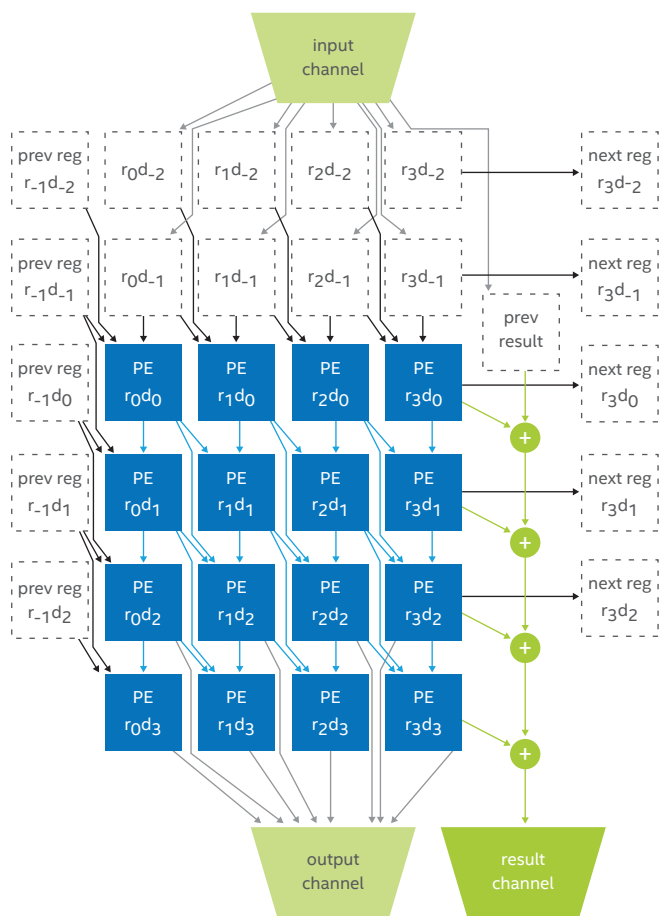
input channel

prev reg $r_{-1}d_{-2}$

$r_0d_{-2}$

$r_1d_{-2}$

$r_2d_{-2}$

$r_3d_{-2}$

next reg $r_3d_{-2}$

prev reg $r_{-1}d_{-1}$

$r_0d_{-1}$

$r_1d_{-1}$

$r_2d_{-1}$

$r_3d_{-1}$

next reg $r_3d_{-1}$

prev result

prev reg $r_{-1}d_0$

PE $r_0d_0$

PE $r_1d_0$

PE $r_2d_0$

PE $r_3d_0$

next reg $r_3d_0$

prev reg $r_{-1}d_1$

PE $r_0d_1$

PE $r_1d_1$

PE $r_2d_1$

PE $r_3d_1$

next reg $r_3d_1$

prev reg $r_{-1}d_2$

PE $r_0d_2$

PE $r_1d_2$

PE $r_2d_2$

PE $r_3d_2$

next reg $r_3d_2$

PE $r_0d_3$

PE $r_1d_3$

PE $r_2d_3$

PE $r_3d_3$

+

+

+

+

output channel

result channel